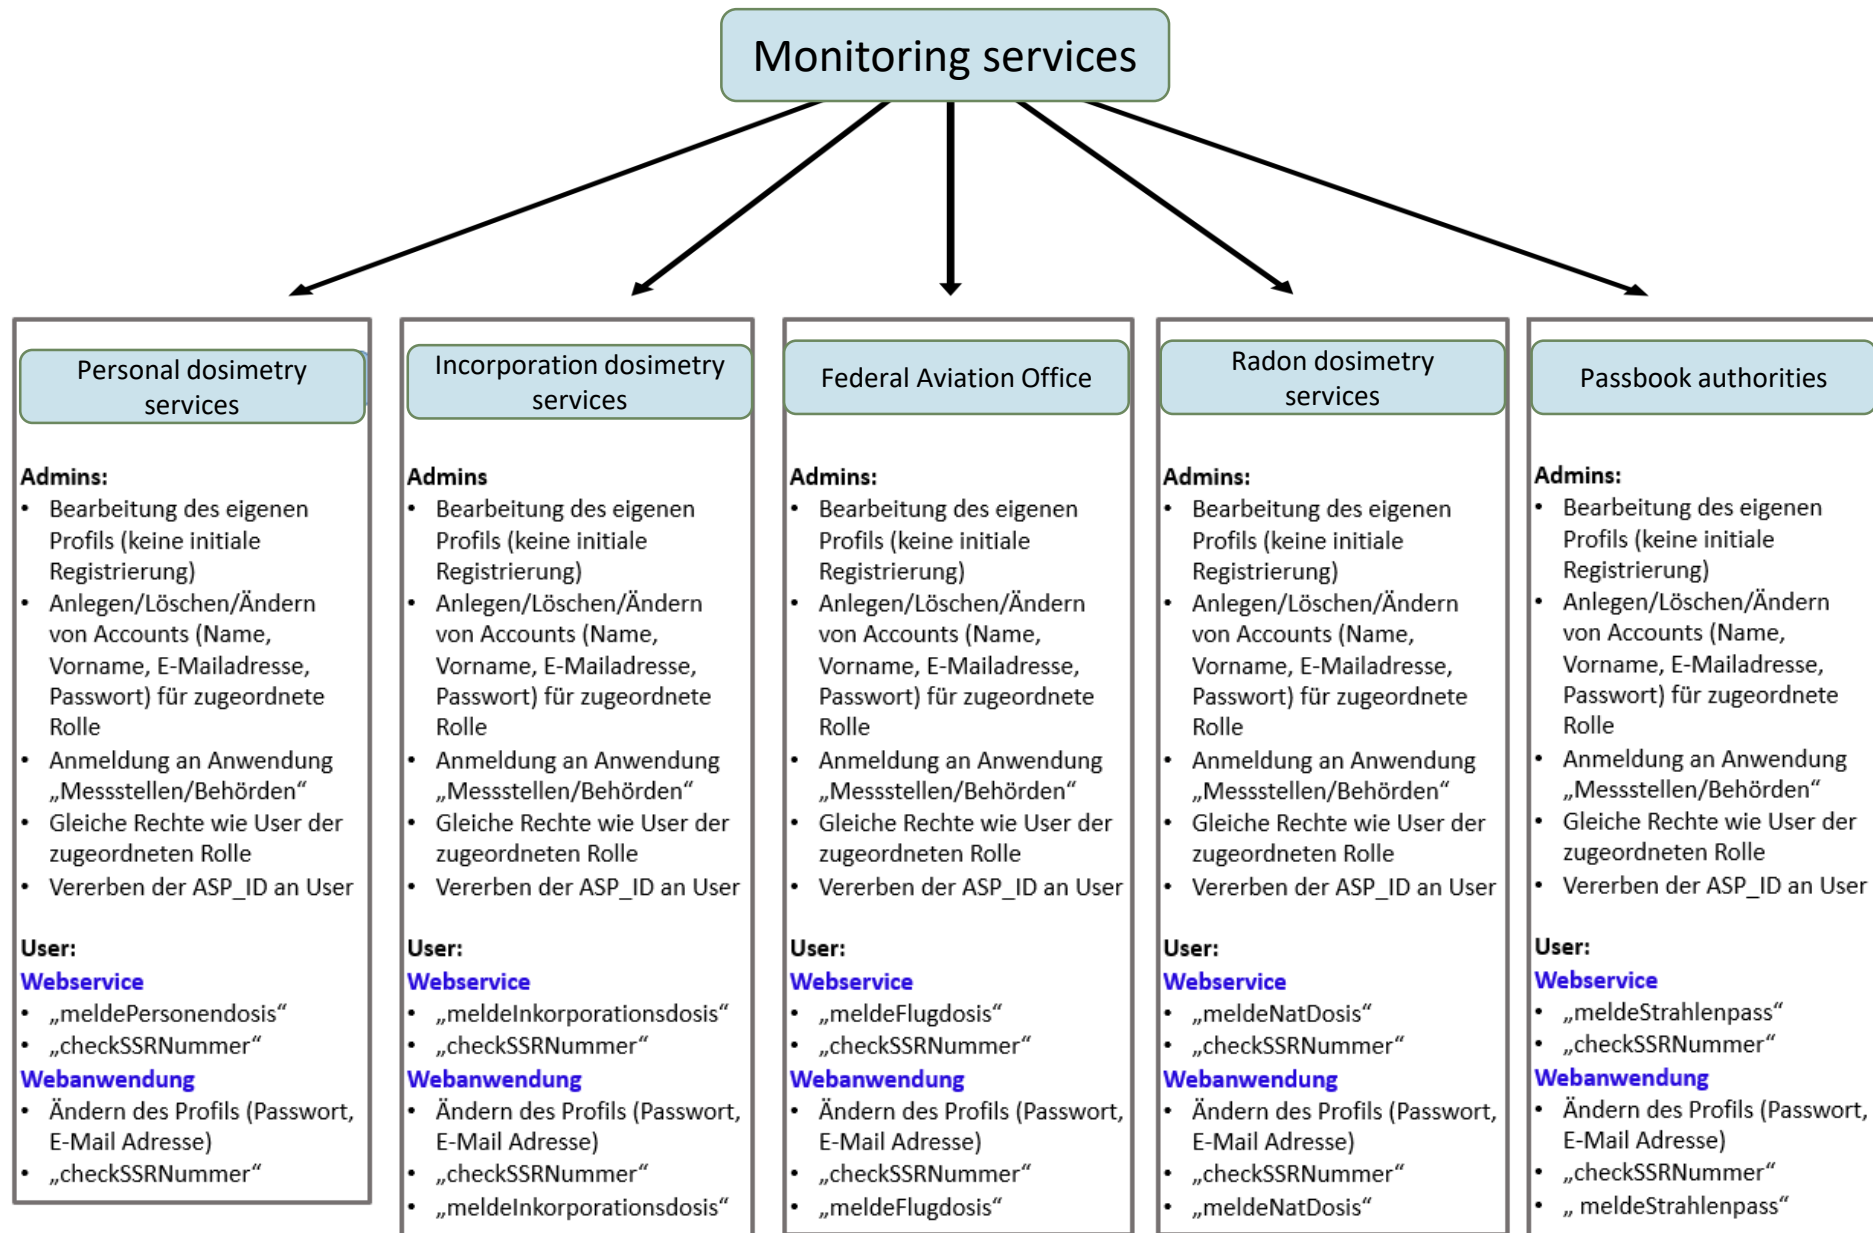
Monitoring services

Personal dosimetry services

Admins:
- Bearbeitung des eigenen Profils (keine initiale Registrierung)
- Anlegen/Löschen/Ändern von Accounts (Name, Vorname, E-Mailadresse, Passwort) für zugeordnete Rolle
- Anmeldung an Anwendung „Messstellen/Behörden“
- Gleiche Rechte wie User der zugeordneten Rolle
- Vererben der ASP_ID an User

User:
Webservice
- „meldePersonendosis“
- „checkSSRNummer“
Webanwendung
- Ändern des Profils (Passwort, E-Mail Adresse)
- „checkSSRNummer“

Incorporation dosimetry services

Admins
- Bearbeitung des eigenen Profils (keine initiale Registrierung)
- Anlegen/Löschen/Ändern von Accounts (Name, Vorname, E-Mailadresse, Passwort) für zugeordnete Rolle
- Anmeldung an Anwendung „Messstellen/Behörden“
- Gleiche Rechte wie User der zugeordneten Rolle
- Vererben der ASP_ID an User

User:
Webservice
- „meldeInkorporationsdosis“
- „checkSSRNummer“
Webanwendung
- Ändern des Profils (Passwort, E-Mail Adresse)
- „checkSSRNummer“
- „meldeInkorporationsdosis“

Federal Aviation Office

Admins:
- Bearbeitung des eigenen Profils (keine initiale Registrierung)
- Anlegen/Löschen/Ändern von Accounts (Name, Vorname, E-Mailadresse, Passwort) für zugeordnete Rolle
- Anmeldung an Anwendung „Messstellen/Behörden“
- Gleiche Rechte wie User der zugeordneten Rolle
- Vererben der ASP_ID an User

User:
Webservice
- „meldeFlugdosis“
- „checkSSRNummer“
Webanwendung
- Ändern des Profils (Passwort, E-Mail Adresse)
- „checkSSRNummer“
- „meldeFlugdosis“

Radon dosimetry services

Admins:
- Bearbeitung des eigenen Profils (keine initiale Registrierung)
- Anlegen/Löschen/Ändern von Accounts (Name, Vorname, E-Mailadresse, Passwort) für zugeordnete Rolle
- Anmeldung an Anwendung „Messstellen/Behörden“
- Gleiche Rechte wie User der zugeordneten Rolle
- Vererben der ASP_ID an User

User:
Webservice
- „meldeNatDosis“
- „checkSSRNummer“
Webanwendung
- Ändern des Profils (Passwort, E-Mail Adresse)
- „checkSSRNummer“
- „meldeNatDosis“

Passbook authorities

Admins:
- Bearbeitung des eigenen Profils (keine initiale Registrierung)
- Anlegen/Löschen/Ändern von Accounts (Name, Vorname, E-Mailadresse, Passwort) für zugeordnete Rolle
- Anmeldung an Anwendung „Messstellen/Behörden“
- Gleiche Rechte wie User der zugeordneten Rolle
- Vererben der ASP_ID an User

User:
Webservice
- „meldeStrahlenpass“
- „checkSSRNummer“
Webanwendung
- Ändern des Profils (Passwort, E-Mail Adresse)
- „checkSSRNummer“
- „ meldeStrahlenpass“